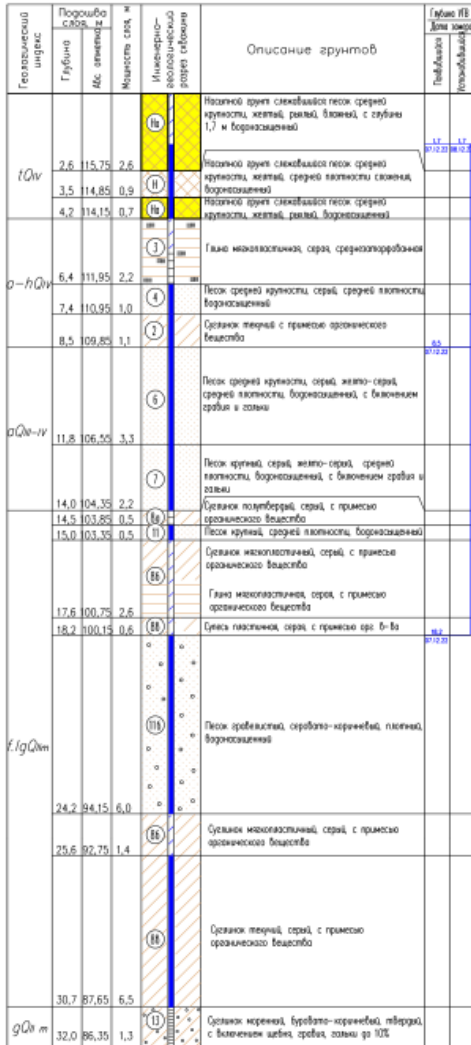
| Геологический индекс | Подошва слоя, м Глубина | Абс. отметка, м | Мощность слоя, м | Инженерно-геологический разрез скважины | Описание грунтов | Глубина УГВ, Дата замера Появившийся | Установившийся |
|---|---|---|---|---|---|---|---|
| tQIV | 2,6 | 15,75 | 2,6 | 1а | Насыпной грунт слежавшийся песок средней крупности, желтый, рыхлый, влажный, с глубины 1,7 м водонасыщенный | 1,7 07.12.23 | 1,7 08.12.23 |
| | 3,5 | 14,85 | 0,9 | 1 | Насыпной грунт слежавшийся песок средней крупности, желтый, средней плотности сложения, водонасыщенный | | |
| | 4,2 | 14,15 | 0,7 | 1а | Насыпной грунт слежавшийся песок средней крупности, желтый, рыхлый, водонасыщенный | | |
| a-hQIV | 6,4 | 11,95 | 2,2 | 3 | Глина мягкопластичная, серая, среднезаторфованная | | |
| | 7,4 | 10,95 | 1,0 | 4 | Песок средней крупности, серый, средней плотности, водонасыщенный | | |
| | 8,5 | 109,85 | 1,1 | 2 | Суглинок текучий с примесью органического вещества | 8,5 07.12.23 | |
| aQIII-IV | 11,8 | 106,55 | 3,3 | 6 | Песок средней крупности, серый, желто-серый, средней плотности, водонасыщенный, с включением гравия и гальки | | |
| | 14,0 | 104,35 | 2,2 | 7 | Песок крупный, серый, желто-серый, средней плотности, водонасыщенный, с включением гравия и гальки | | |
| | 14,5 | 103,85 | 0,5 | 8а | Суглинок полутвердый, серый, с примесью органического вещества | | |
| | 15,0 | 103,35 | 0,5 | 11 | Песок крупный, серый средней плотности, водонасыщенный | | |
| | | | | 8б | Суглинок мягкопластичный, серый, с примесью органического вещества | | |
| | 17,6 | 100,75 | 2,6 | | Глина мягкопластичная, серая, с примесью органического вещества | | |
| | 18,2 | 100,15 | 0,6 | 8в | Супесь пластичная, серая, с примесью орг. в-ва | 18,2 07.12.23 | |
| f,lgQIIm | 24,2 | 94,15 | 6,0 | 11б | Песок гравелистый, серовато-коричневый, плотный, водонасыщенный | | |
| | 25,6 | 92,75 | 1,4 | 8б | Суглинок мягкопластичный, серый, с примесью органического вещества | | |
| | 30,7 | 87,65 | 6,5 | 8в | Суглинок текучий, серый, с примесью органического вещества | | |
| gQII m | 32,0 | 86,35 | 1,3 | 13 | Суглинок моренный, буровато-коричневый, твердый, с включением щебня, гравия, гальки до 10% | | |